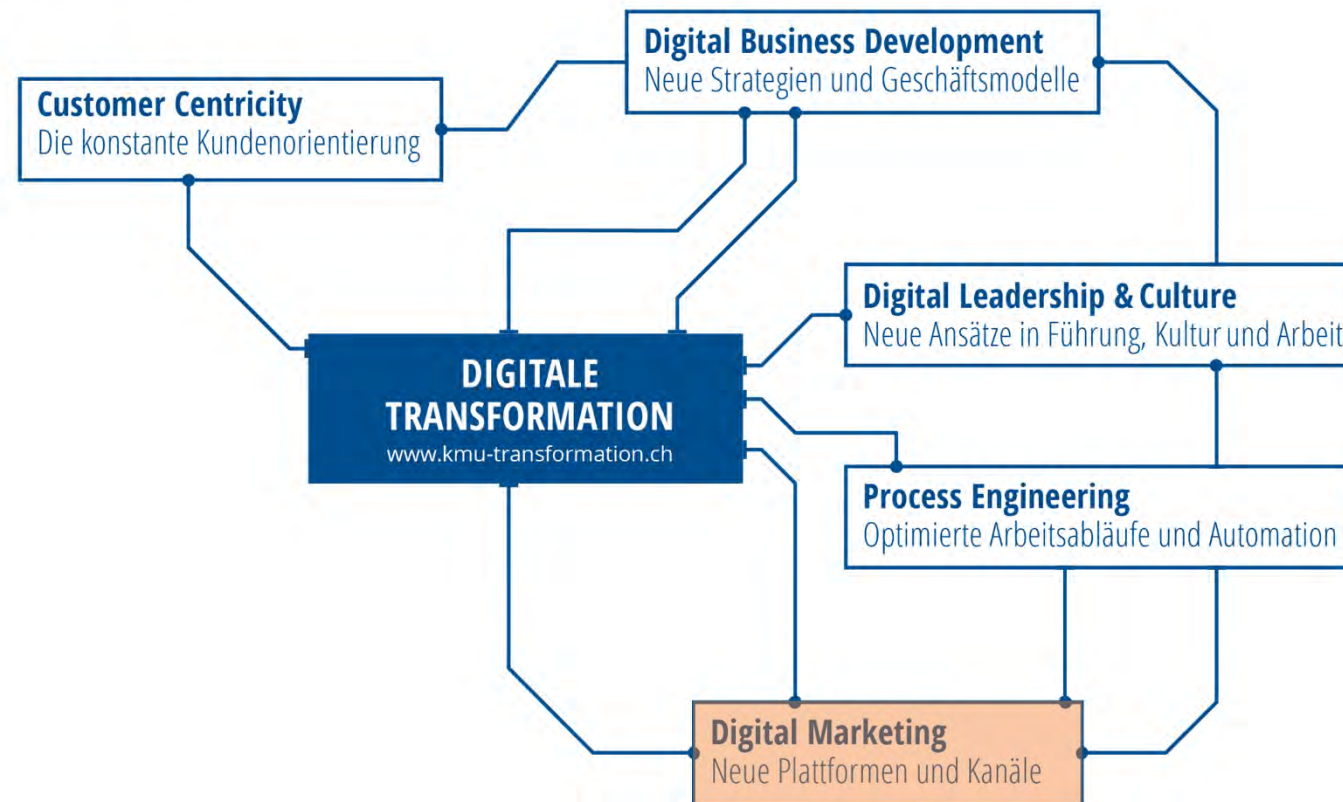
Digital Business Development
Neue Strategien und Geschäftsmodelle

Customer Centricity
Die konstante Kundenorientierung

Digital Leadership & Culture
Neue Ansätze in Führung, Kultur und Arbeit

DIGITALE TRANSFORMATION
www.kmu-transformation.ch

Process Engineering
Optimierte Arbeitsabläufe und Automation

Digital Marketing
Neue Plattformen und Kanäle